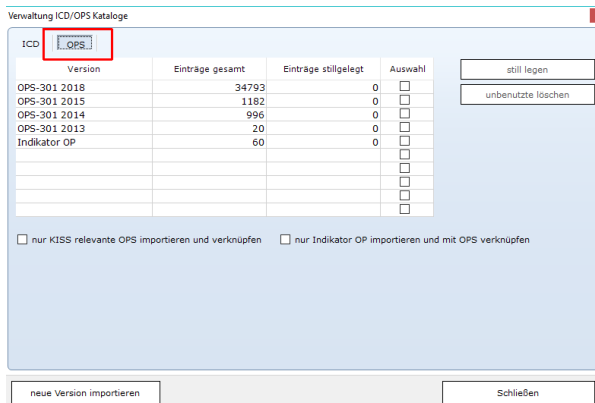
Verwaltung ICD/OPS Kataloge

ICD OPS

| Version | Einträge gesamt | Einträge stillgelegt | Auswahl |
|---|---|---|---|
| OPS-301 2018 | 34793 | 0 | ☐ |
| OPS-301 2015 | 1182 | 0 | ☐ |
| OPS-301 2014 | 996 | 0 | ☐ |
| OPS-301 2013 | 20 | 0 | ☐ |
| Indikator OP | 60 | 0 | ☐ |
| | | | ☐ |
| | | | ☐ |
| | | | ☐ |
| | | | ☐ |
| | | | ☐ |

still legen

unbenutzte löschen

☐ nur KISS relevante OPS importieren und verknüpfen

☐ nur Indikator OP importieren und mit OPS verknüpfen

neue Version importieren

Schließen